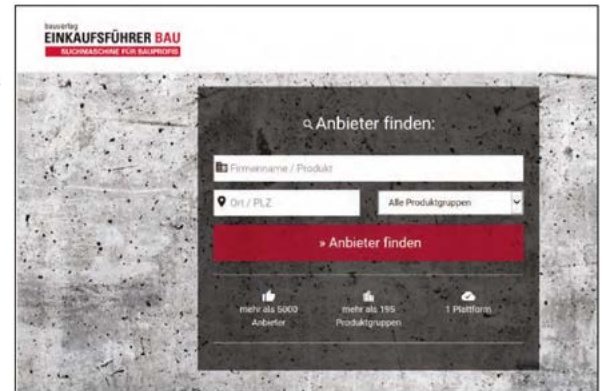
bauverlag
EINKAUFSFÜHRER BAU
SUCHMASCHINE FÜR BAUPROFIS

Anbieter finden:

Firmenname / Produkt

Ort / PLZ

Alle Produktgruppen

» Anbieter finden

mehr als 5000 Anbieter

mehr als 195 Produktgruppen

1 Plattform